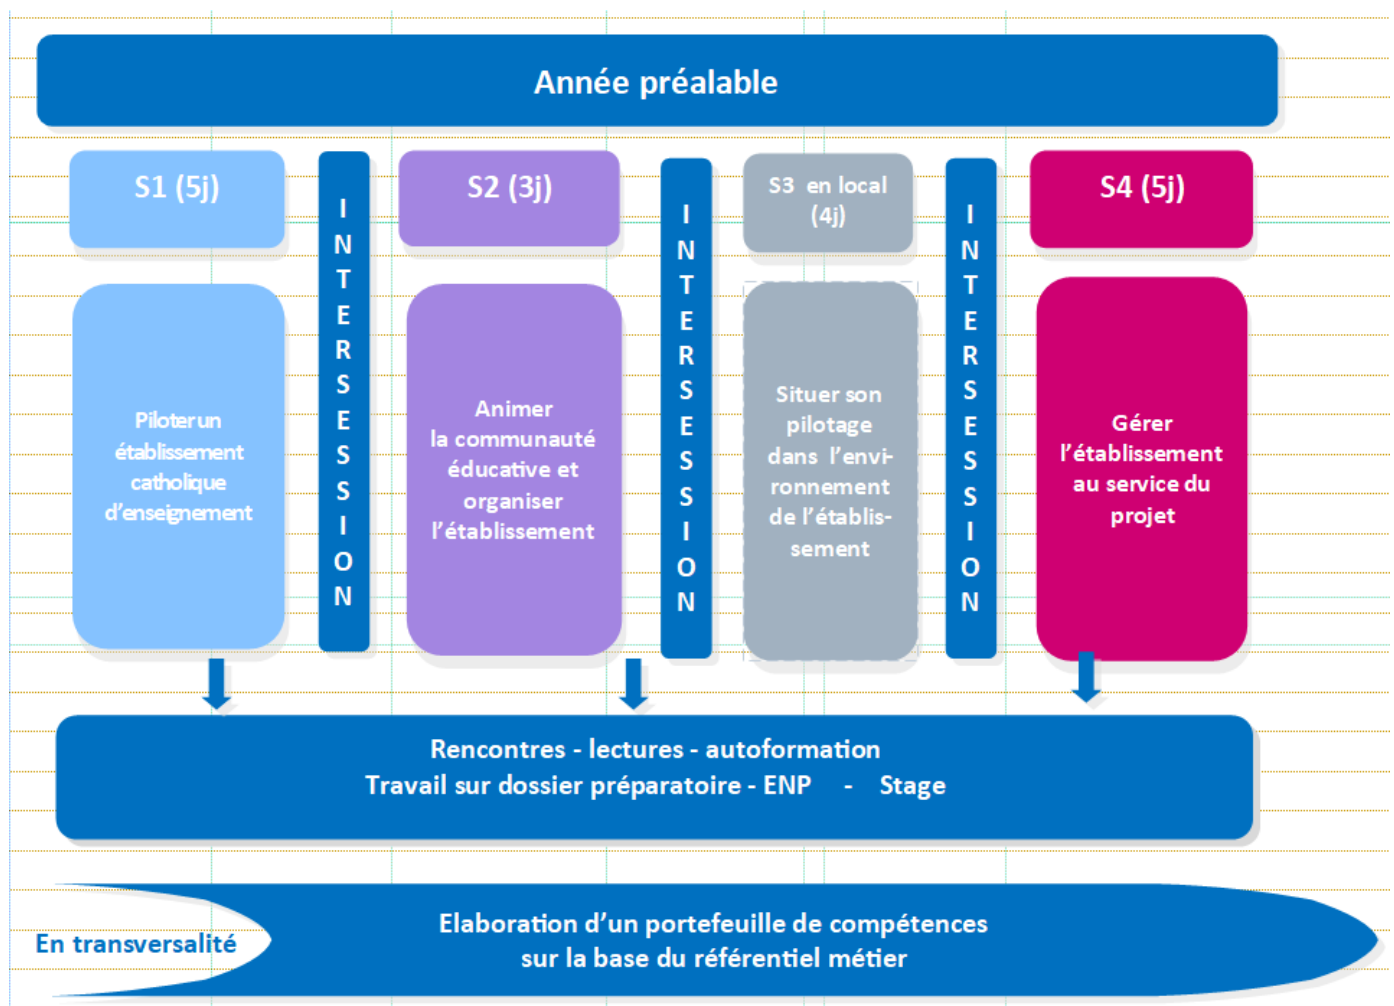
Année préalable

S1 (5j)

INTERSESSION

S2 (3j)

INTERSESSION

S3 en local (4j)

INTERSESSION

S4 (5j)

Piloter un établissement catholique d'enseignement

Animer la communauté éducative et organiser l'établissement

Situer son pilotage dans l'environnement de l'établissement

Gérer l'établissement au service du projet

Rencontres - lectures - autoformation
Travail sur dossier préparatoire - ENP - Stage

En transversalité

Elaboration d'un portefeuille de compétences sur la base du référentiel métier